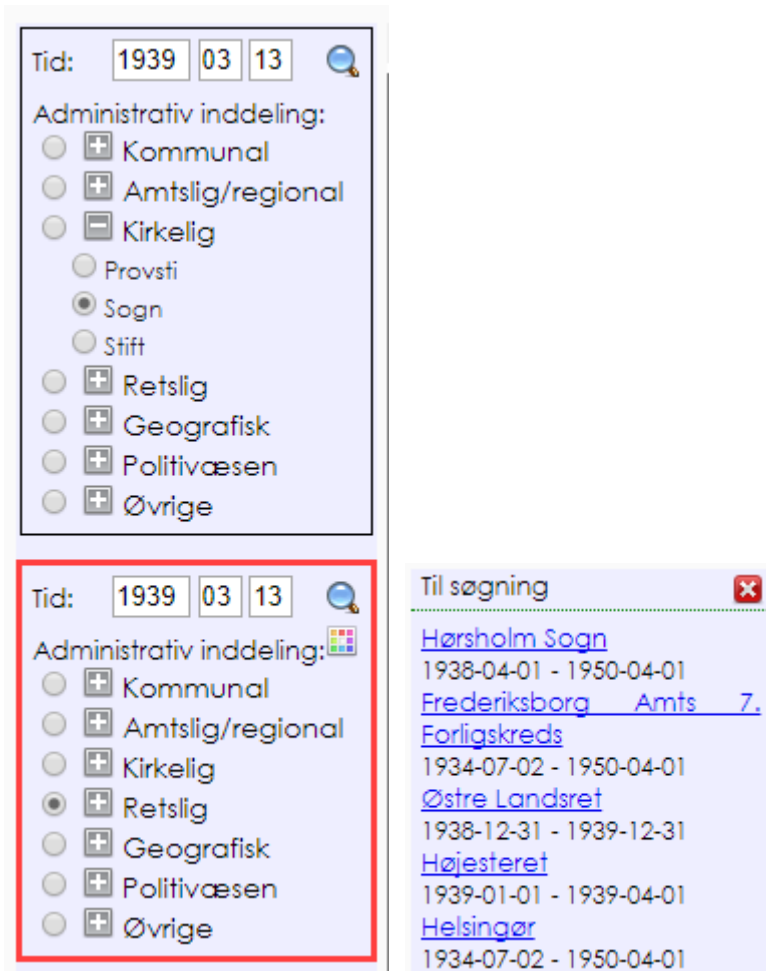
Tid: 1939 03 13

Administrativ inddeling:
Kommunal
Amtslig/regional
Kirkelig
Provsti
Sogn
Stift
Retslig
Geografisk
Politivæsen
Øvrige

Tid: 1939 03 13

Administrativ inddeling:
Kommunal
Amtslig/regional
Kirkelig
Retslig
Geografisk
Politivæsen
Øvrige

Til søgning

Hørsholm Sogn
1938-04-01 - 1950-04-01
Frederiksborg Amts 7. Forligskreds
1934-07-02 - 1950-04-01
Østre Landsret
1938-12-31 - 1939-12-31
Højesteret
1939-01-01 - 1939-04-01
Helsingør
1934-07-02 - 1950-04-01